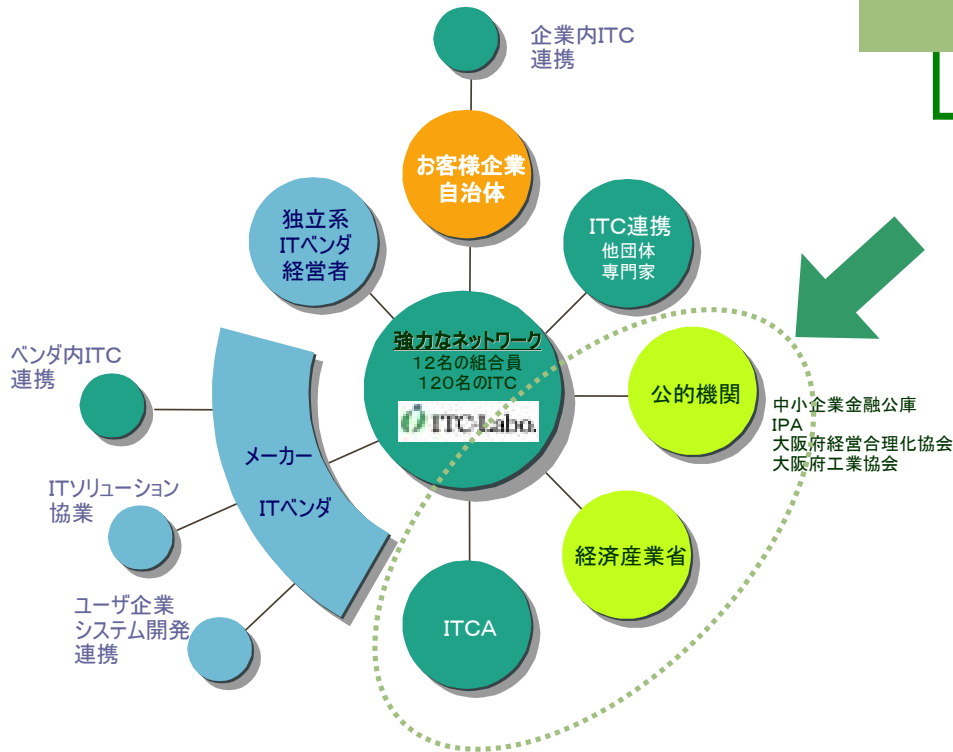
企業内ITC
連携

お客様企業
自治体

独立系
ITベンダ
経営者

ITC連携
他団体
専門家

強力なネットワーク
12名の組合員
120名のITC
ITC-Labo.

ベンダ内ITC
連携

公的機関

中小企業金融公庫
IPA
大阪府経営合理化協会
大阪府工業協会

メーカー
ITベンダ

ITソリューション
協業

経済産業省

ユーザ企業
システム開発
連携

ITCA